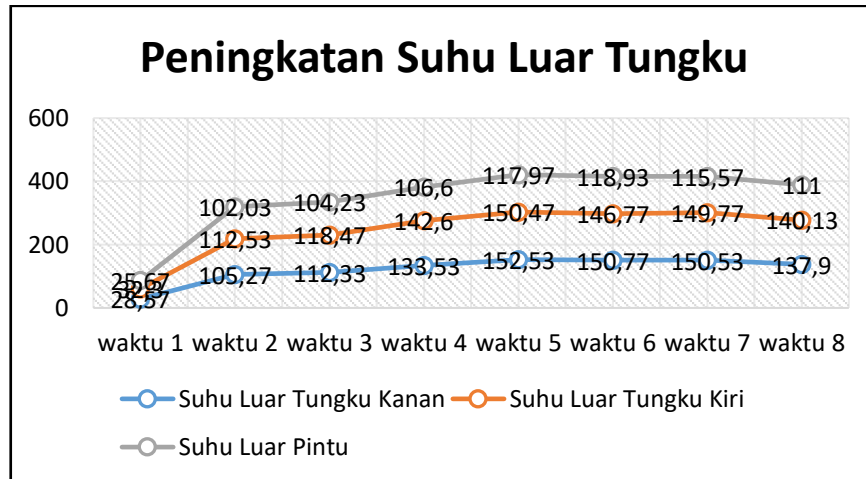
Peningkatan Suhu Luar Tungku

600
400
200
0

25,67
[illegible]
28,57
102,03
104,23
106,6
117,97
118,93
115,57
111
112,53
118,47
142,6
150,47
146,77
149,77
140,13
105,27
112,33
133,53
152,53
150,77
150,53
137,9

waktu 1 waktu 2 waktu 3 waktu 4 waktu 5 waktu 6 waktu 7 waktu 8

Suhu Luar Tungku Kanan
Suhu Luar Tungku Kiri
Suhu Luar Pintu